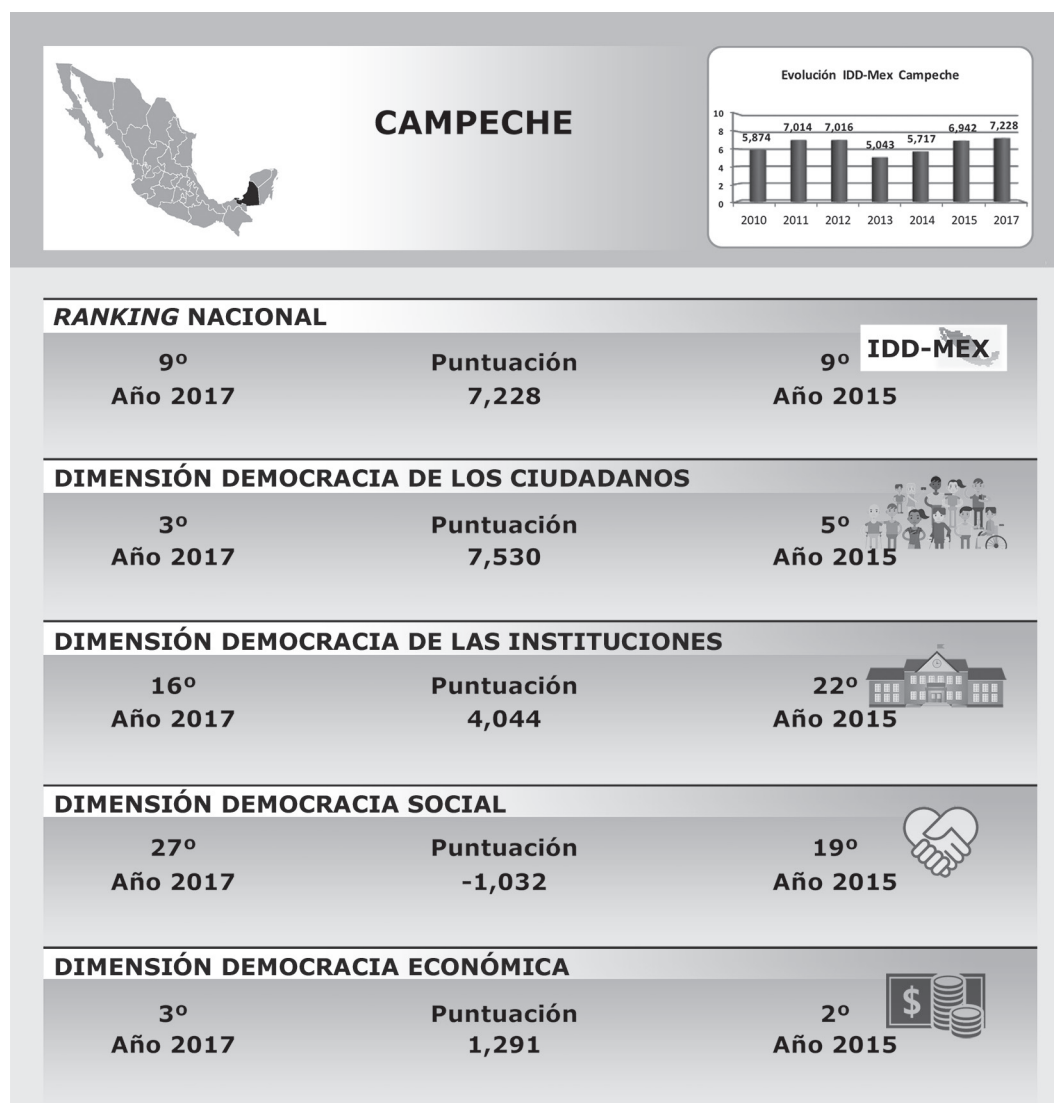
CAMPECHE

Evolución IDD-Mex Campeche

10
8
6
4
2
0

5,874 7,014 7,016 5,043 5,717 6,942 7,228

2010 2011 2012 2013 2014 2015 2017

*RANKING* NACIONAL

9º
Año 2017

Puntuación
7,228

9º
Año 2015

IDD-MEX

DIMENSIÓN DEMOCRACIA DE LOS CIUDADANOS

3º
Año 2017

Puntuación
7,530

5º
Año 2015

DIMENSIÓN DEMOCRACIA DE LAS INSTITUCIONES

16º
Año 2017

Puntuación
4,044

22º
Año 2015

DIMENSIÓN DEMOCRACIA SOCIAL

27º
Año 2017

Puntuación
-1,032

19º
Año 2015

DIMENSIÓN DEMOCRACIA ECONÓMICA

3º
Año 2017

Puntuación
1,291

2º
Año 2015

$